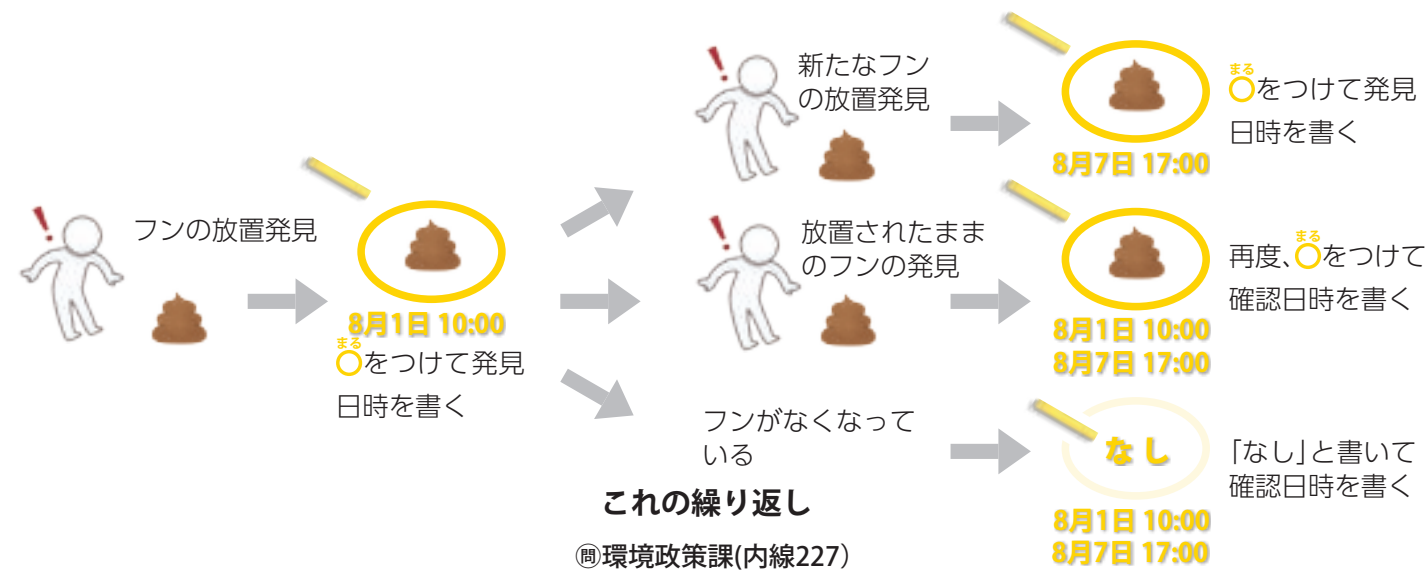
フンの放置発見

8月1日 10:00

まる
○をつけて発見日時を書く

新たなフンの放置発見

8月7日 17:00

まる
○をつけて発見日時を書く

放置されたままのフンの発見

8月1日 10:00
8月7日 17:00

再度、まる○をつけて確認日時を書く

フンがなくなっている

なし

8月1日 10:00
8月7日 17:00

「なし」と書いて確認日時を書く

これの繰り返し

㊐環境政策課(内線227)